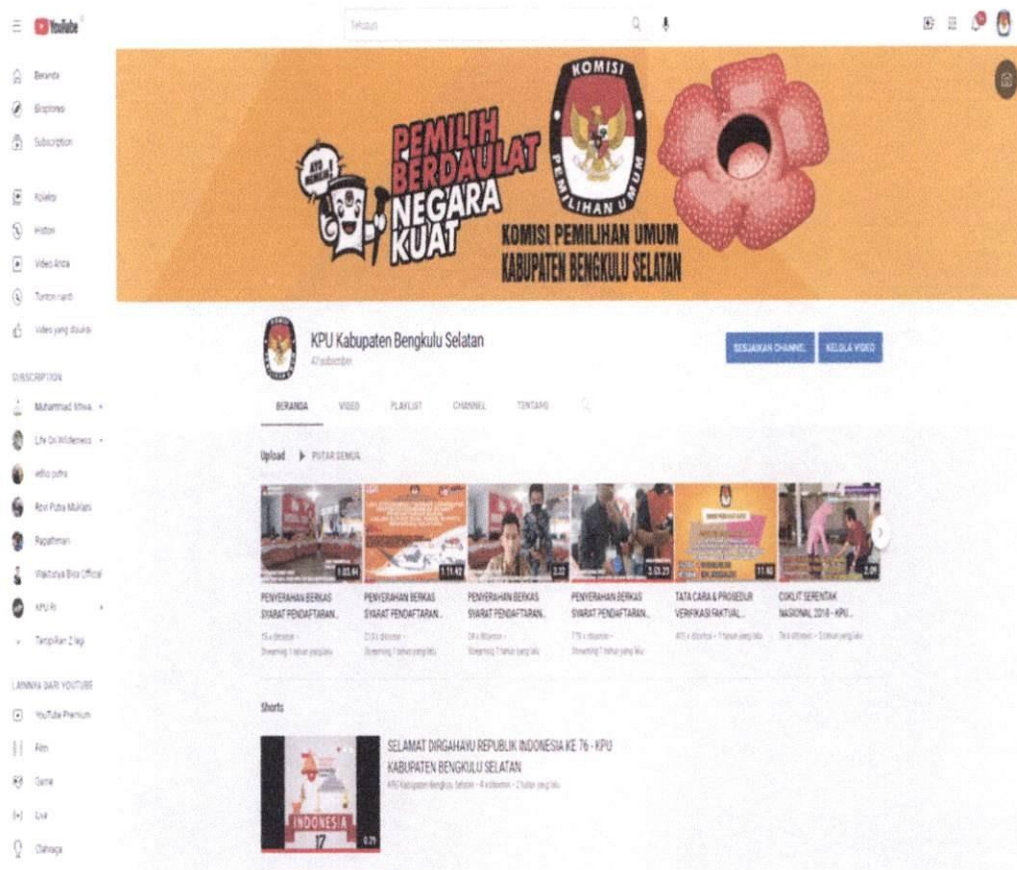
YouTube

Telusuri

Beranda
Eksplorasi
Subscription

Koleksi
Histori
Video Anda
Tonton nanti
Video yang disukai

SUBSCRIPTION
Muhammad Ikhwa...
Life On Wilderness
Alfio putra
Rovi Putra Mulians
Papahman
Wakturya Bisa Official
KPU RI
Tampilkan 2 lagi

LAINNYA DARI YOUTUBE
YouTube Premium
Film
Game
Live
Olahraga

AYO MEMILIH
PEMILIH BERDAULAT NEGARA KUAT
KOMISI PEMILIHAN UMUM
KOMISI PEMILIHAN UMUM KABUPATEN BENGKULU SELATAN

KPU Kabupaten Bengkulu Selatan
47 subscriber

SESUAIKAN CHANNEL
KELOLA VIDEO

BERANDA VIDEO PLAYLIST CHANNEL TENTANG

Upload ▶ PUTAR SEMUA

1:03:44
PENYERAHAN BERKAS SYARAT PENDAFTARAN...
15x ditonton · Streaming 1 tahun yang lalu

1:11:42
PENYERAHAN BERKAS SYARAT PENDAFTARAN...
23 x ditonton · Streaming 1 tahun yang lalu

2:22
PENYERAHAN BERKAS SYARAT PENDAFTARAN...
24 x ditonton · Streaming 1 tahun yang lalu

3:03:23
PENYERAHAN BERKAS SYARAT PENDAFTARAN...
775 x ditonton · Streaming 1 tahun yang lalu

11:40
TATA CARA & PROSEDUR VERIFIKASI FAKTUAL...
415 x ditonton · 1 tahun yang lalu

2:09
COKLIT SERENTAK NASIONAL 2018 - KPU...
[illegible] ditonton · 3 tahun yang lalu

Shorts

INDONESIA 17
0:21
SELAMAT DIRGAHAYU REPUBLIK INDONESIA KE 76 - KPU KABUPATEN BENGKULU SELATAN
KPU Kabupaten Bengkulu Selatan · 4 x ditonton · 2 tahun yang lalu